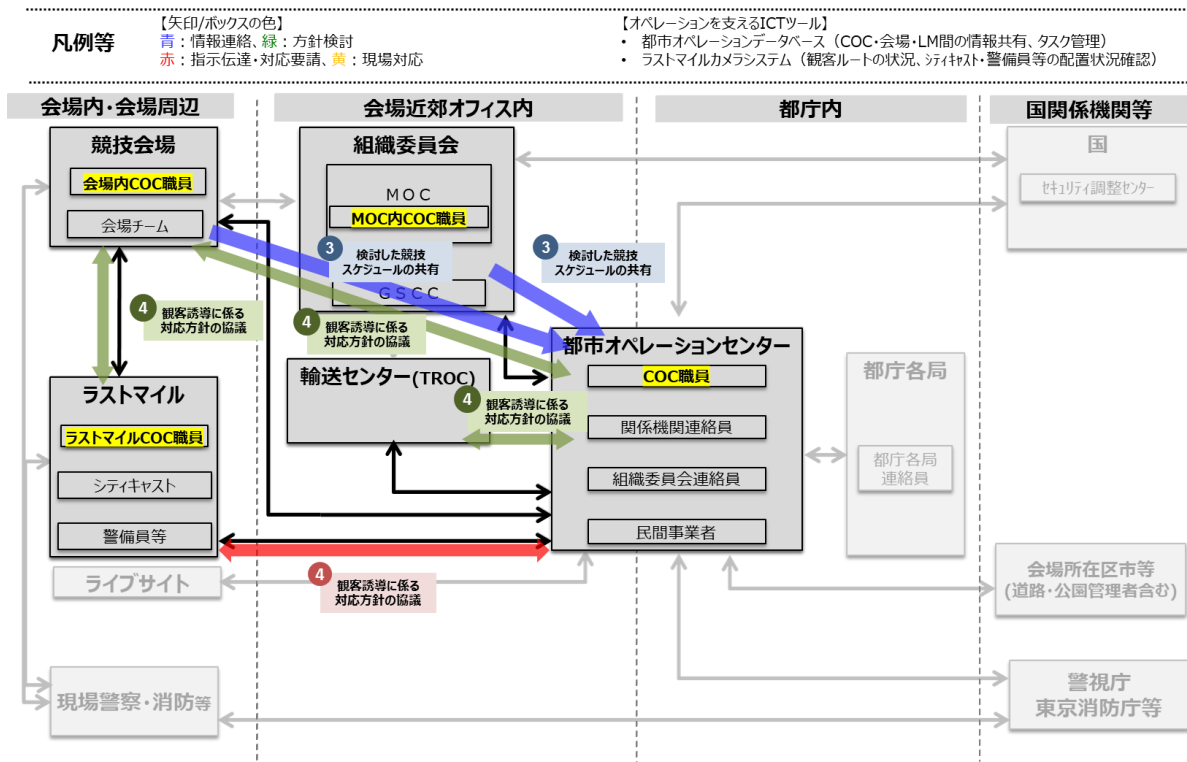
凡例等

【矢印/ボックスの色】
青：情報連絡、緑：方針検討
赤：指示伝達・対応要請、黄：現場対応

【オペレーションを支えるICTツール】
• 都市オペレーションデータベース（COC・会場・LM間の情報共有、タスク管理）
• ラストマイルカメラシステム（観客ルートの状況、ｼﾃｨｷｬｽﾄ・警備員等の配置状況確認）

会場内・会場周辺

会場近郊オフィス内

都庁内

国関係機関等

競技会場

会場内COC職員

会場チーム

組織委員会

MOC

MOC内COC職員

GSCC

国

ｾｷｭﾘﾃｨ調整ｾﾝﾀｰ

3 検討した競技スケジュールの共有

3 検討した競技スケジュールの共有

4 観客誘導に係る対応方針の協議

4 観客誘導に係る対応方針の協議

都市オペレーションセンター

COC職員

関係機関連絡員

組織委員会連絡員

民間事業者

輸送センター(TROC)

4 観客誘導に係る対応方針の協議

ラストマイル

ラストマイルCOC職員

シティキャスト

警備員等

都庁各局

都庁各局連絡員

ライブサイト

4 観客誘導に係る対応方針の協議

会場所在区市等
(道路・公園管理者含む)

現場警察・消防等

警視庁
東京消防庁等